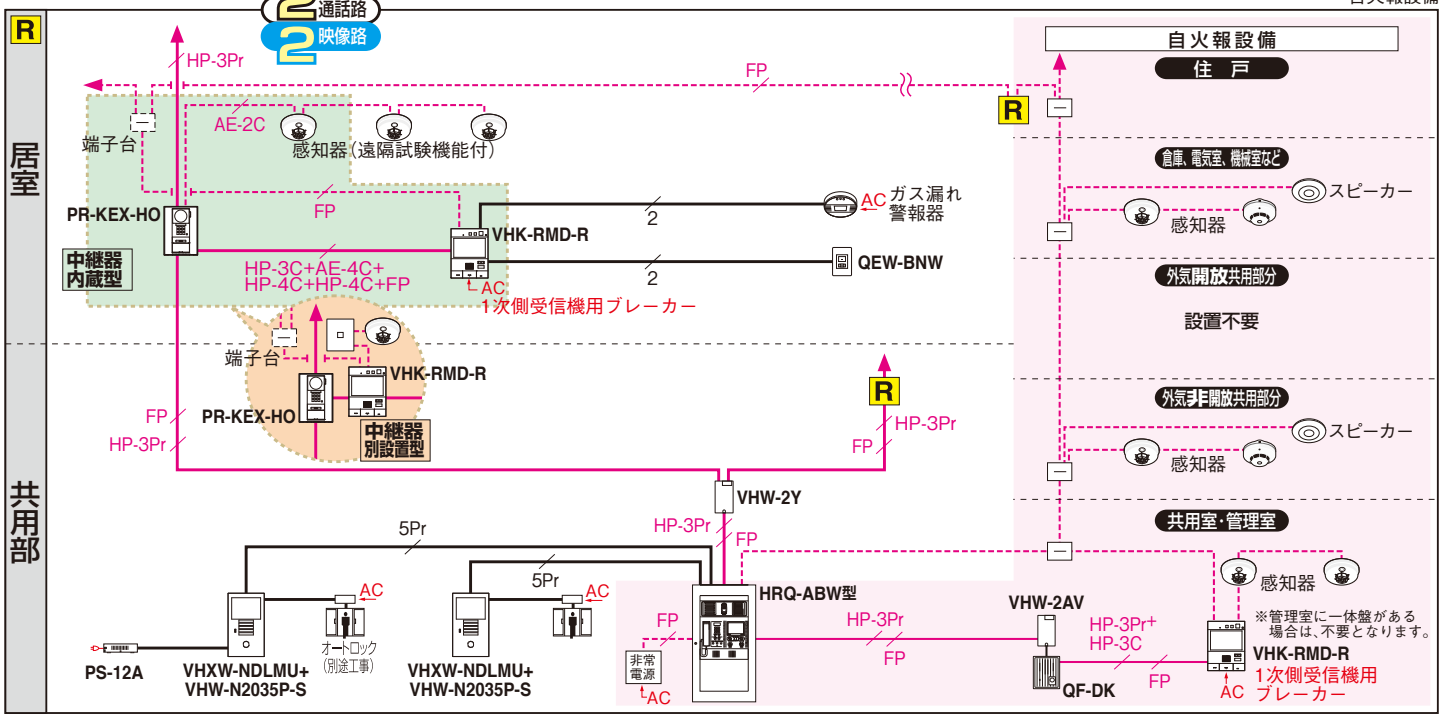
自火報設備

R

2通話路
2映像路

HP-3Pr

FP

自火報設備
住　戸

R

居室

AE-2C

端子台

感知器（遠隔試験機能付）

FP

PR-KEX-HO

中継器内蔵型

VHK-RMD-R

AC ガス漏れ警報器

2

2

QEW-BNW

HP-3C+AE-4C+HP-4C+HP-4C+FP

AC
1次側受信機用ブレーカー

倉庫、電気室、機械室など
スピーカー
感知器

外気開放共用部分
設置不要

端子台

VHK-RMD-R

PR-KEX-HO

中継器別設置型

FP
HP-3Pr

R

HP-3Pr
FP

外気非開放共用部分
スピーカー
感知器

共用部

VHW-2Y

HP-3Pr
FP

5Pr

5Pr

共用室・管理室

AC

AC

HRQ-ABW型

感知器

※管理室に一体盤がある場合は、不要となります。

FP

HP-3Pr

VHW-2AV

HP-3Pr+
HP-3C

非常電源

AC

FP

FP

VHK-RMD-R

1次側受信機用ブレーカー

AC

PS-12A

VHXW-NDLMU+
VHW-N2035P-S

オートロック（別途工事）

VHXW-NDLMU+
VHW-N2035P-S

QF-DK